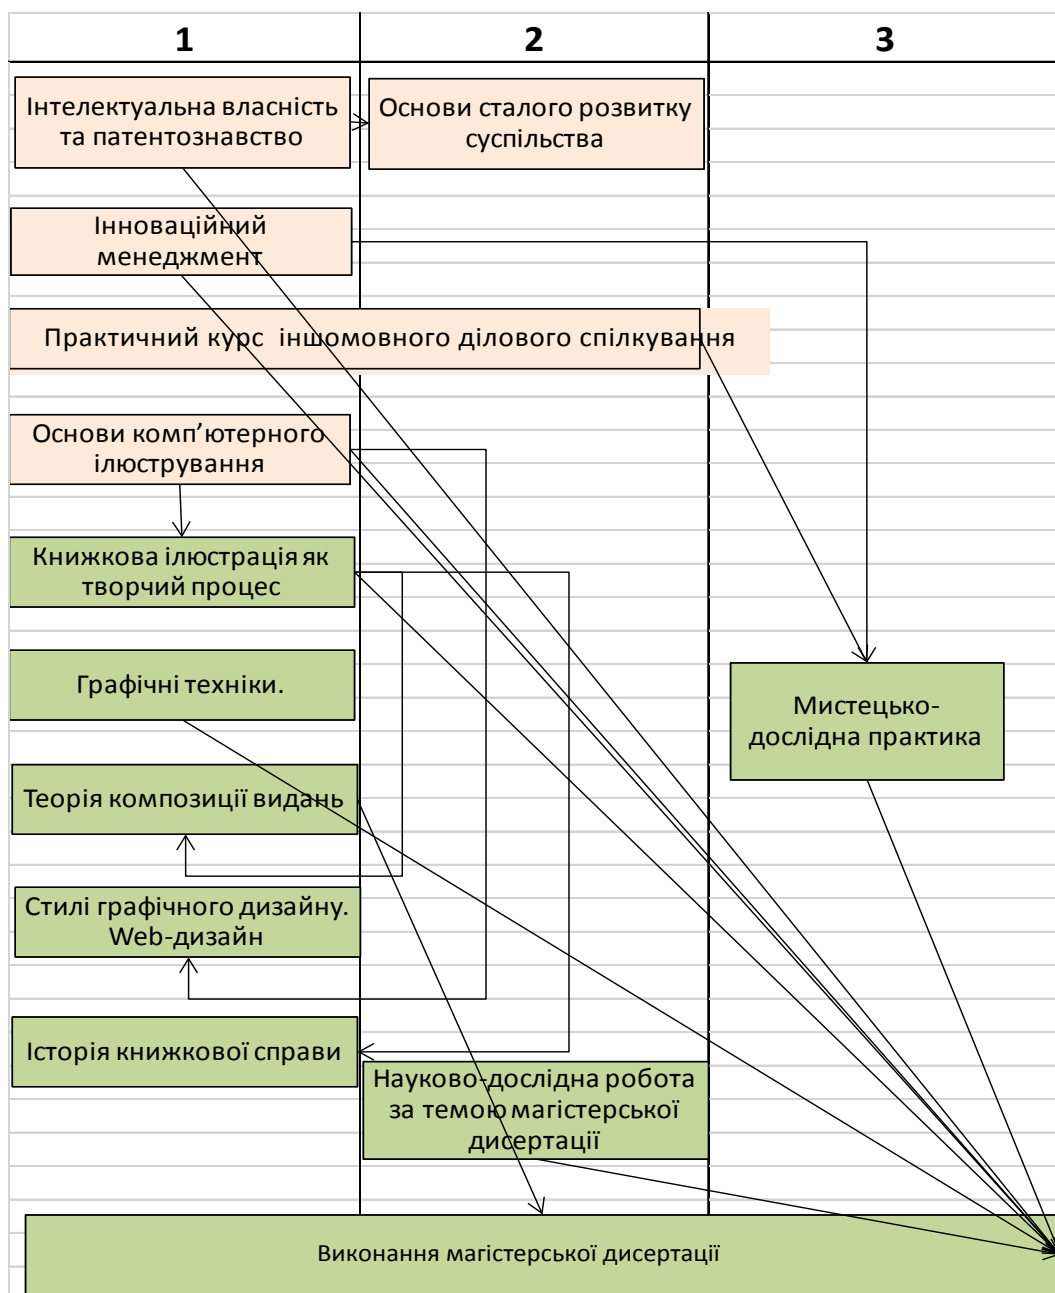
| 1 | 2 | 3 |
|---|---|---|

Інтелектуальна власність та патентознавство

Основи сталого розвитку суспільства

Інноваційний менеджмент

Практичний курс іншомовного ділового спілкування

Основи комп’ютерного ілюстрування

Книжкова ілюстрація як творчий процес

Графічні техніки.

Мистецько-дослідна практика

Теорія композиції видань

Стилі графічного дизайну. Web-дизайн

Історія книжкової справи

Науково-дослідна робота за темою магістерської дисертації

Виконання магістерської дисертації